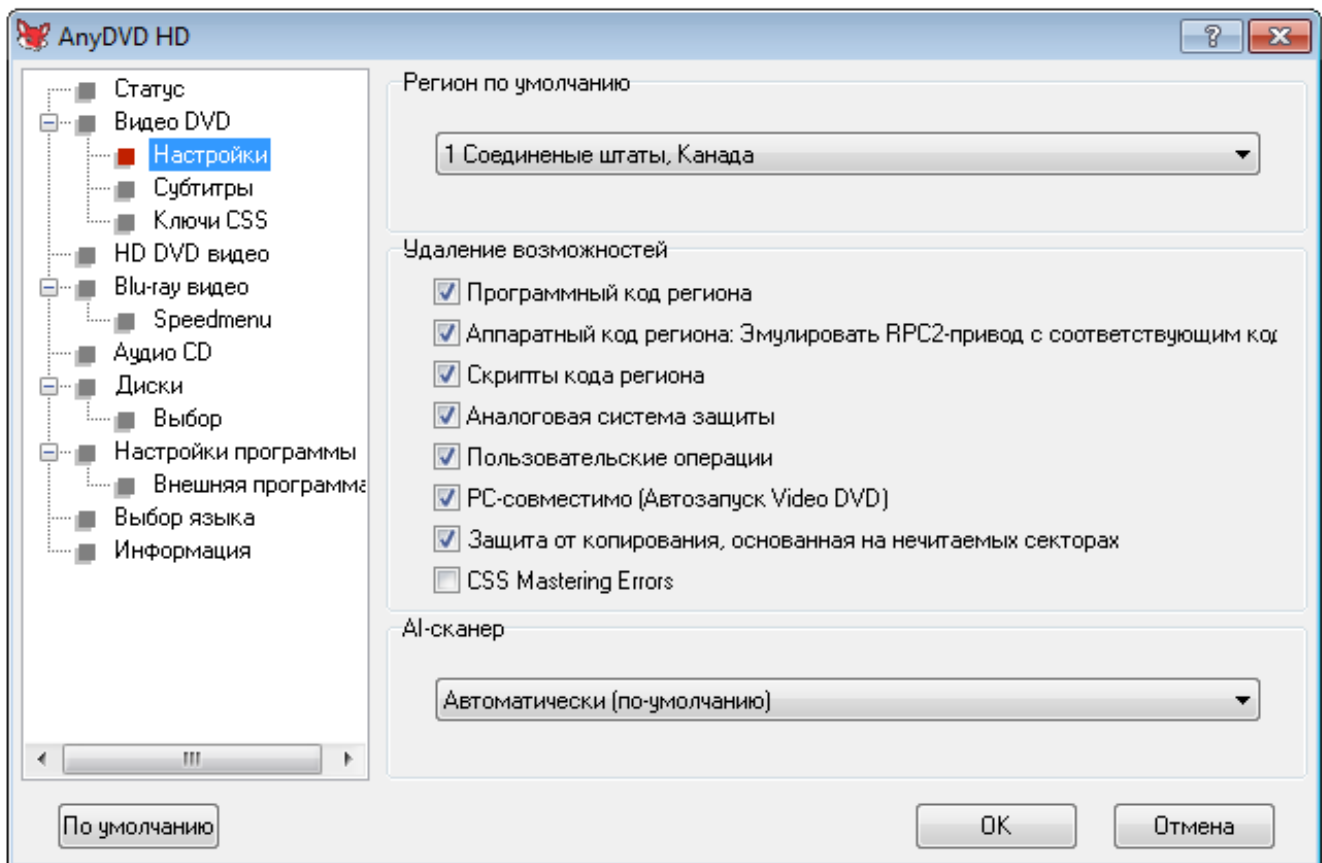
AnyDVD HD

?

Статус
Видео DVD
Настройки
Субтитры
Ключи CSS
HD DVD видео
Blu-ray видео
Speedmenu
Аудио CD
Диски
Выбор
Настройки программы
Внешняя программа
Выбор языка
Информация

Регион по умолчанию

1 Соединеные штаты, Канада

Удаление возможностей

Программный код региона
Аппаратный код региона: Эмулировать RPC2-привод с соответствующим ко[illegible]
Скрипты кода региона
Аналоговая система защиты
Пользовательские операции
PC-совместимо (Автозапуск Video DVD)
Защита от копирования, основанная на нечитаемых секторах
CSS Mastering Errors

AI-сканер

Автоматически (по-умолчанию)

По умолчанию

OK

Отмена